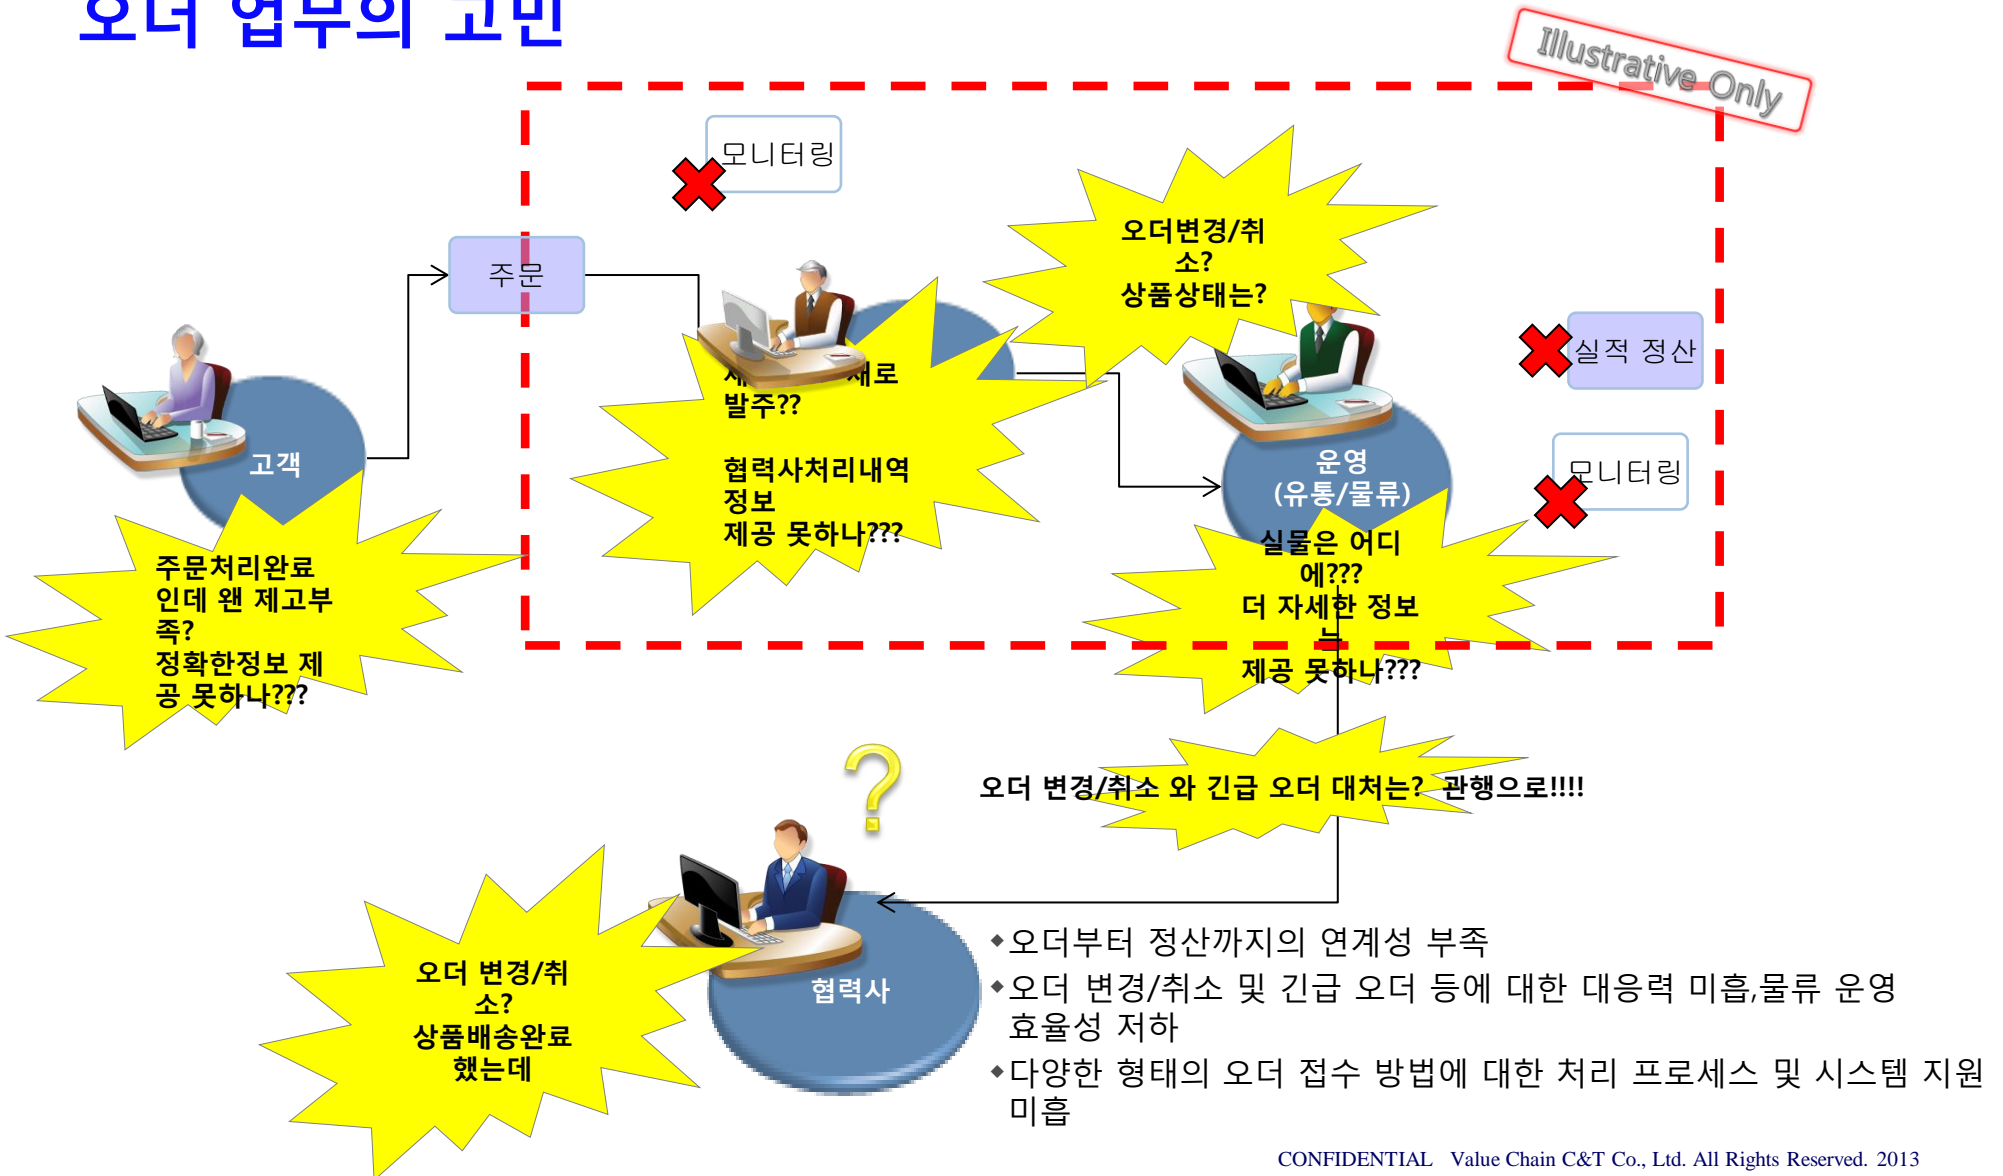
오더 업무의 고민

Illustrative Only

모니터링

주문

오더변경/취소?
상품상태는?

실적 정산

고객

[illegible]로
발주??

협력사처리내역정보
제공 못하나???

운영
(유통/물류)

모니터링

주문처리완료인데 왜 제고부족?
정확한정보 제공 못하나???

실물은 어디에???
더 자세한 정보는
제공 못하나???

오더 변경/취소 와 긴급 오더 대처는? 관행으로!!!!

?

오더 변경/취소?
상품배송완료했는데

협력사

◆오더부터 정산까지의 연계성 부족
◆오더 변경/취소 및 긴급 오더 등에 대한 대응력 미흡,물류 운영 효율성 저하
◆다양한 형태의 오더 접수 방법에 대한 처리 프로세스 및 시스템 지원 미흡

CONFIDENTIAL Value Chain C&T Co., Ltd. All Rights Reserved. 2013